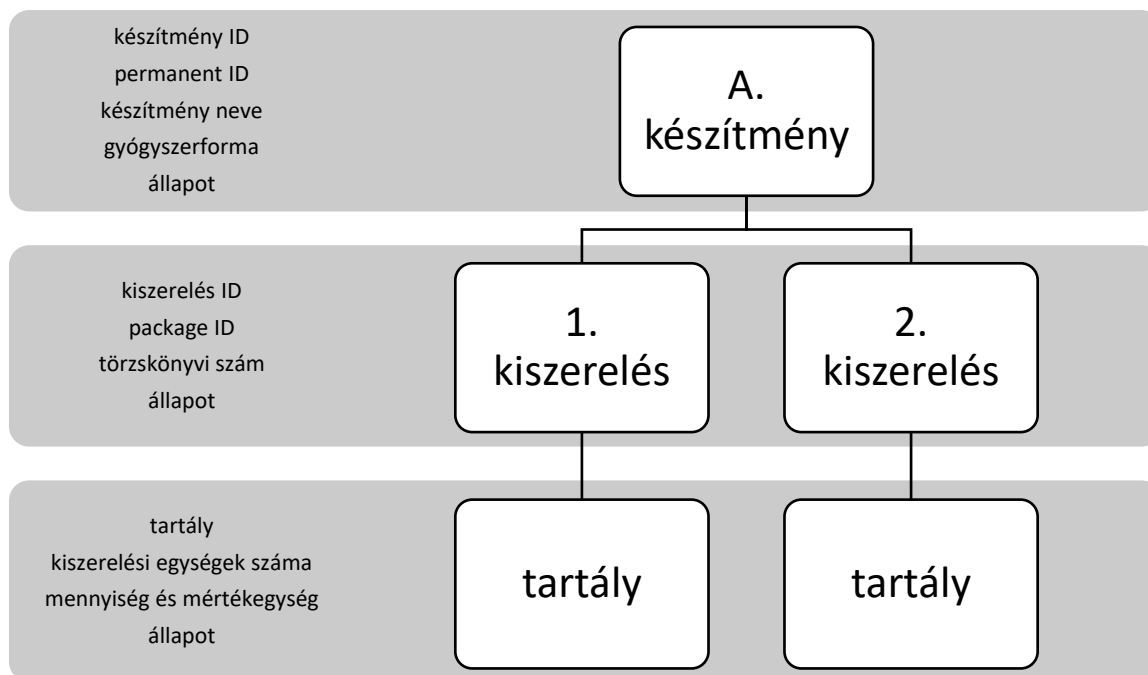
készítmény ID
permanent ID
készítmény neve
gyógyszerforma
állapot

A. készítmény

kiszerelés ID
package ID
törzskönyvi szám
állapot

1. kiszerelés

2. kiszerelés

tartály
kiszerelési egységek száma
mennyiség és mértékegység
állapot

tartály

tartály